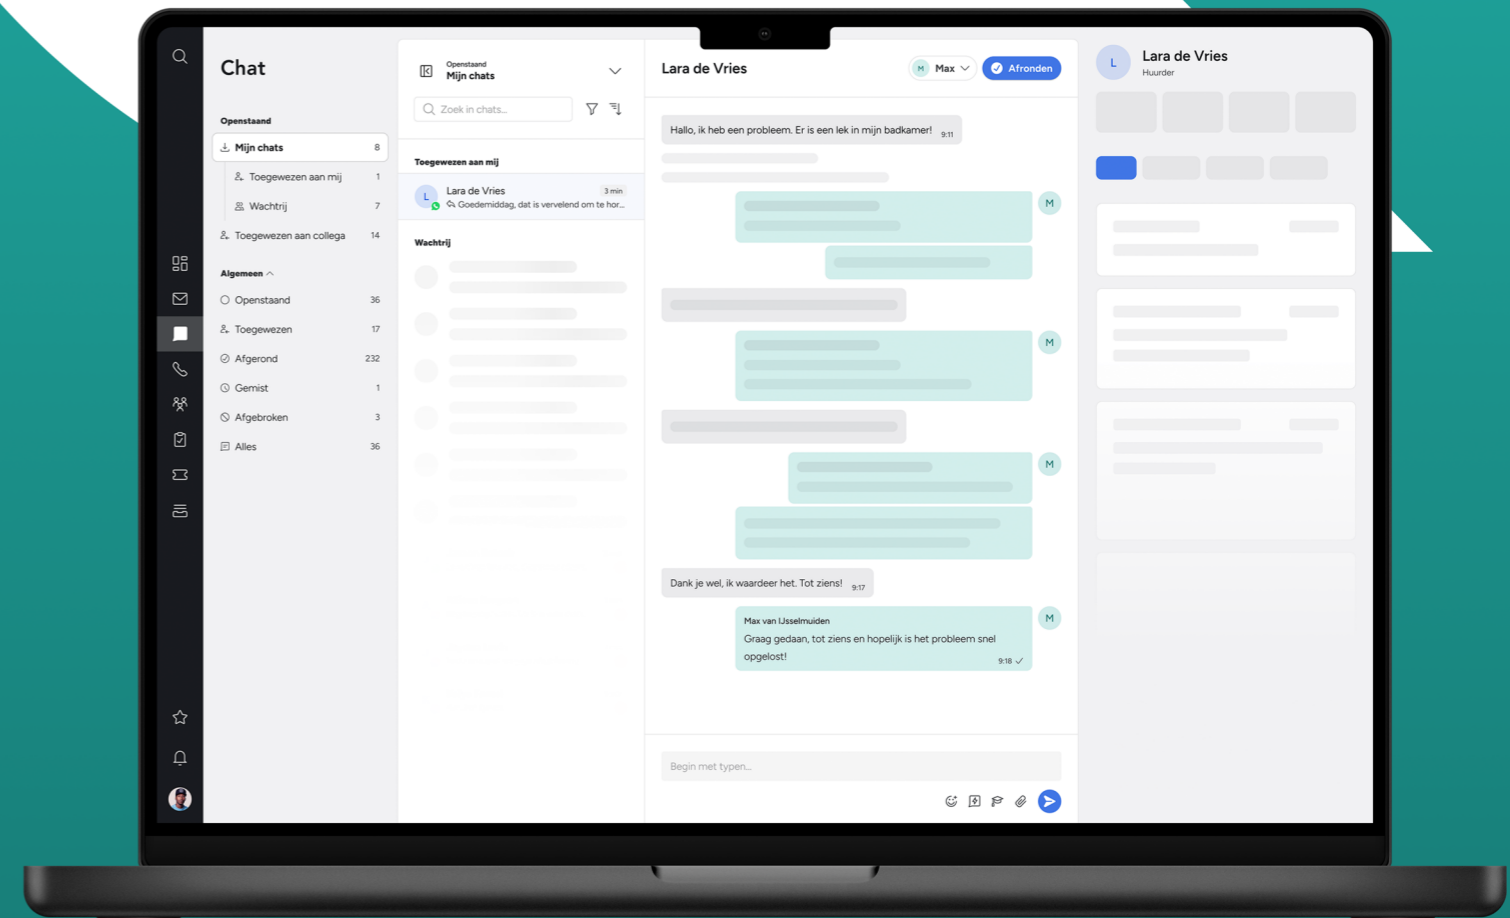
Chat

Openstaand
Mijn chats 8
Toegewezen aan mij 1
Wachtrij 7
Toegewezen aan collega 14

Algemeen
Openstaand 36
Toegewezen 17
Afgerond 232
Gemist 1
Afgebroken 3
Alles 36

Openstaand
Mijn chats

Zoek in chats...

Toegewezen aan mij
L Lara de Vries 3 min
Goedemiddag, dat is vervelend om te hor...

Wachtrij

Lara de Vries
M Max
Afronden

Hallo, ik heb een probleem. Er is een lek in mijn badkamer! 9:11

M

M

M

Dank je wel, ik waardeer het. Tot ziens! 9:17

Max van IJsselmuiden
Graag gedaan, tot ziens en hopelijk is het probleem snel opgelost! 9:18
M

Begin met typen...

L
Lara de Vries
Huurder